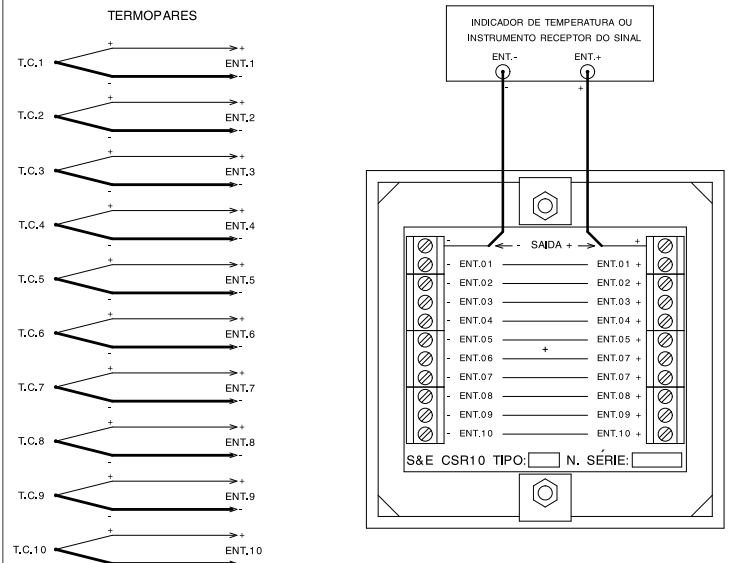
TERMOPARES

T.C.1 + + ENT.1 - -

T.C.2 + + ENT.2 - -

T.C.3 + + ENT.3 - -

T.C.4 + + ENT.4 - -

T.C.5 + + ENT.5 - -

T.C.6 + + ENT.6 - -

T.C.7 + + ENT.7 - -

T.C.8 + + ENT.8 - -

T.C.9 + + ENT.9 - -

T.C.10 + + ENT.10 -

INDICADOR DE TEMPERATURA OU INSTRUMENTO RECEPTOR DO SINAL

ENT.- ENT.+

- +

- - SAIDA + +

- ENT.01 ENT.01 +
- ENT.02 ENT.02 +
- ENT.03 ENT.03 +
- ENT.04 ENT.04 +
- ENT.05 ENT.05 +
- ENT.06 + ENT.07 +
- ENT.07 ENT.07 +
- ENT.08 ENT.08 +
- ENT.09 ENT.09 +
- ENT.10 ENT.10 +

S&E CSR10 TIPO: N. SÉRIE: